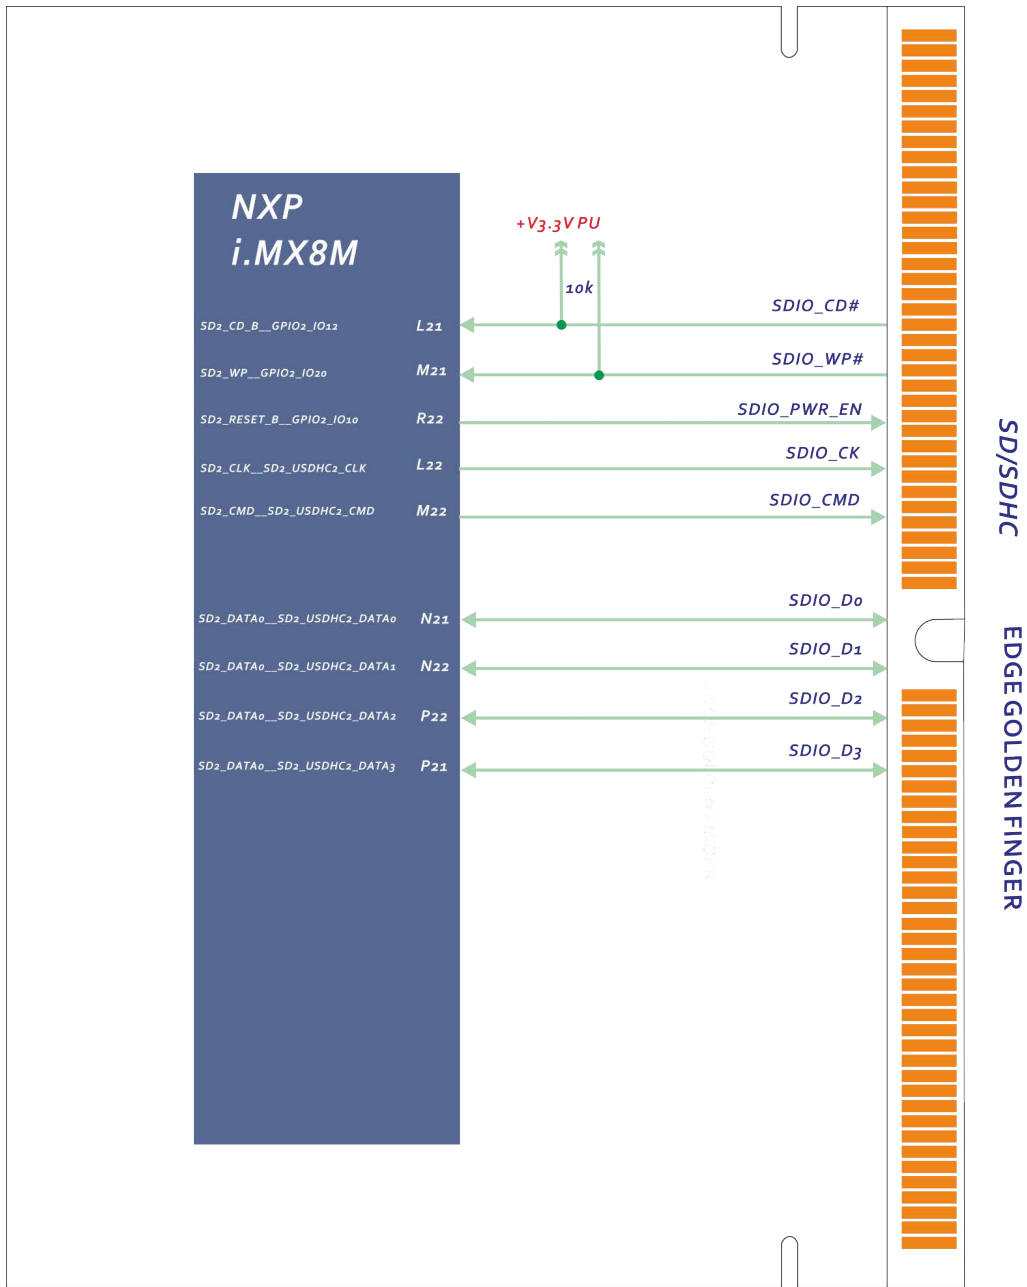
NXP
i.MX8M

+V3.3V PU

10k

SD2_CD_B__GPIO2_IO12 L21 SDIO_CD#

SD2_WP__GPIO2_IO20 M21 SDIO_WP#

SD2_RESET_B__GPIO2_IO10 R22 SDIO_PWR_EN

SD2_CLK__SD2_USDHC2_CLK L22 SDIO_CK

SD2_CMD__SD2_USDHC2_CMD M22 SDIO_CMD

SD2_DATA0__SD2_USDHC2_DATA0 N21 SDIO_D0

SD2_DATA0__SD2_USDHC2_DATA1 N22 SDIO_D1

SD2_DATA0__SD2_USDHC2_DATA2 P22 SDIO_D2

SD2_DATA0__SD2_USDHC2_DATA3 P21 SDIO_D3

SD/SDHC

EDGE GOLDEN FINGER